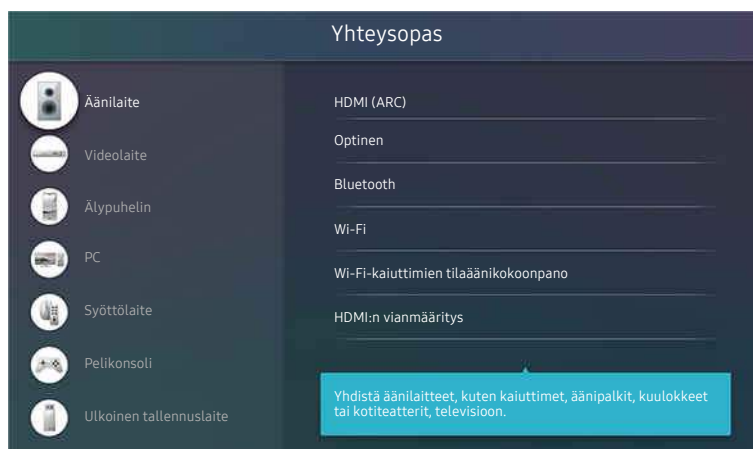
Yhteysopas

Äänilaite

Videolaite

Älypuhelin

PC

Syöttölaite

Pelikonsoli

Ulkoinen tallennuslaite

HDMI (ARC)

Optinen

Bluetooth

Wi-Fi

Wi-Fi-kaiuttimien tilaäänikokoonpano

HDMI:n vianmääritys

Yhdistä äänilaitteet, kuten kaiuttimet, äänipalkit, kuulokkeet tai kotiteatterit, televisioon.